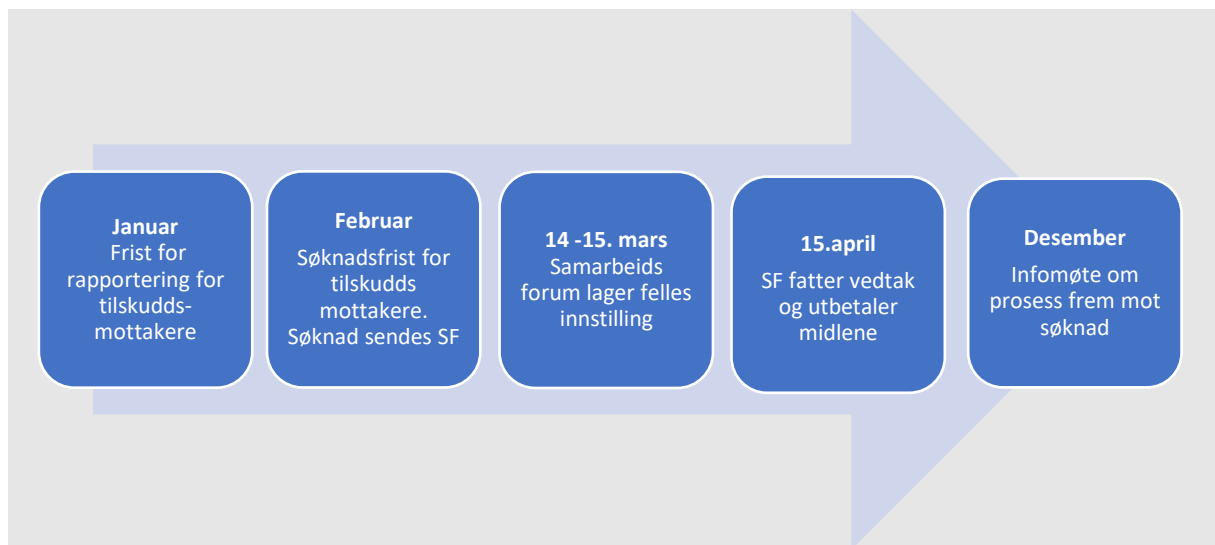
**Januar**
Frist for rapportering for tilskudds-mottakere

**Februar**
Søknadsfrist for tilskudds mottakere. Søknad sendes SF

**14 -15. mars**
Samarbeids forum lager felles innstilling

**15.april**
SF fatter vedtak og utbetaler midlene

**Desember**
Infomøte om prosess frem mot søknad